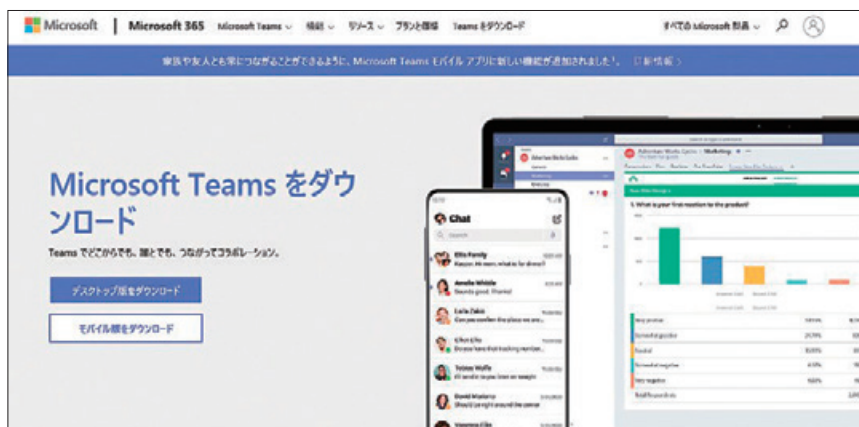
Microsoft | Microsoft 365 Microsoft Teams ∨ 機能 ∨ リソース ∨ プランと価格 Teams をダウンロード

すべての Microsoft 製品 ∨

家族や友人とも常につながることができるように、Microsoft Teams モバイル アプリに新しい機能が追加されました！ 「新情報 >

Microsoft Teams をダウンロード

Teams でどこからでも、誰とでも、つながってコラボレーション。

デスクトップ版をダウンロード

モバイル版をダウンロード

Chat

1. What is your first reaction to the product?